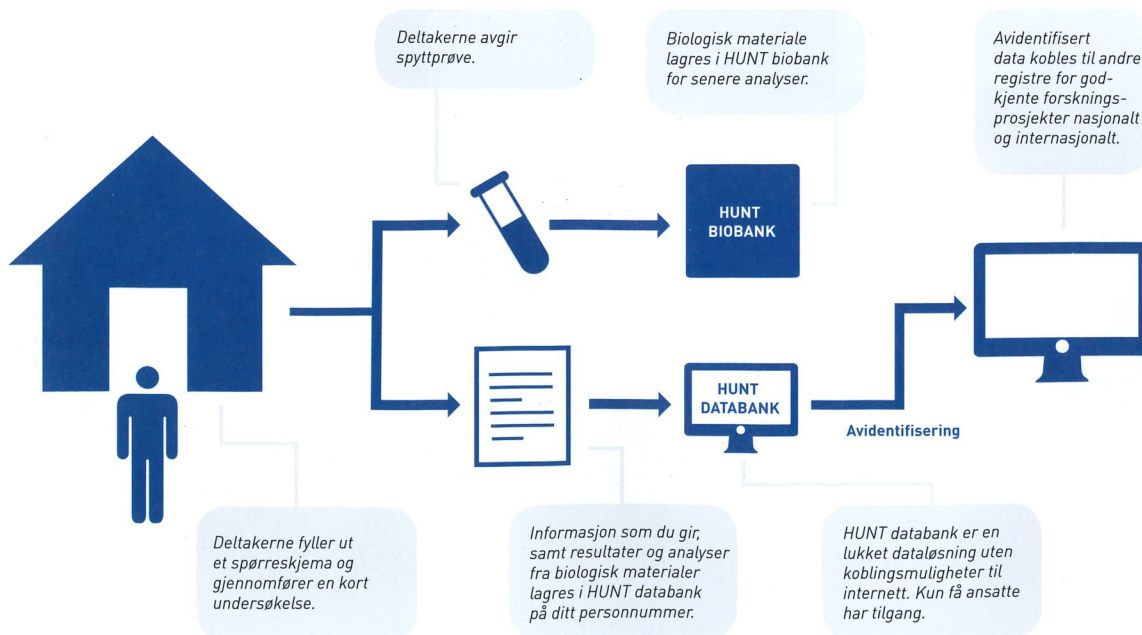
Deltakerne avgir spyttprøve.

Biologisk materiale lagres i HUNT biobank for senere analyser.

Avidentifisert data kobles til andre registre for godkjente forskningsprosjekter nasjonalt og internasjonalt.

HUNT BIOBANK

HUNT DATABANK

Avidentifisering

Deltakerne fyller ut et spørreskjema og gjennomfører en kort undersøkelse.

Informasjon som du gir, samt resultater og analyser fra biologisk materialer lagres i HUNT databank på ditt personnummer.

HUNT databank er en lukket dataløsning uten koblingsmuligheter til internett. Kun få ansatte har tilgang.